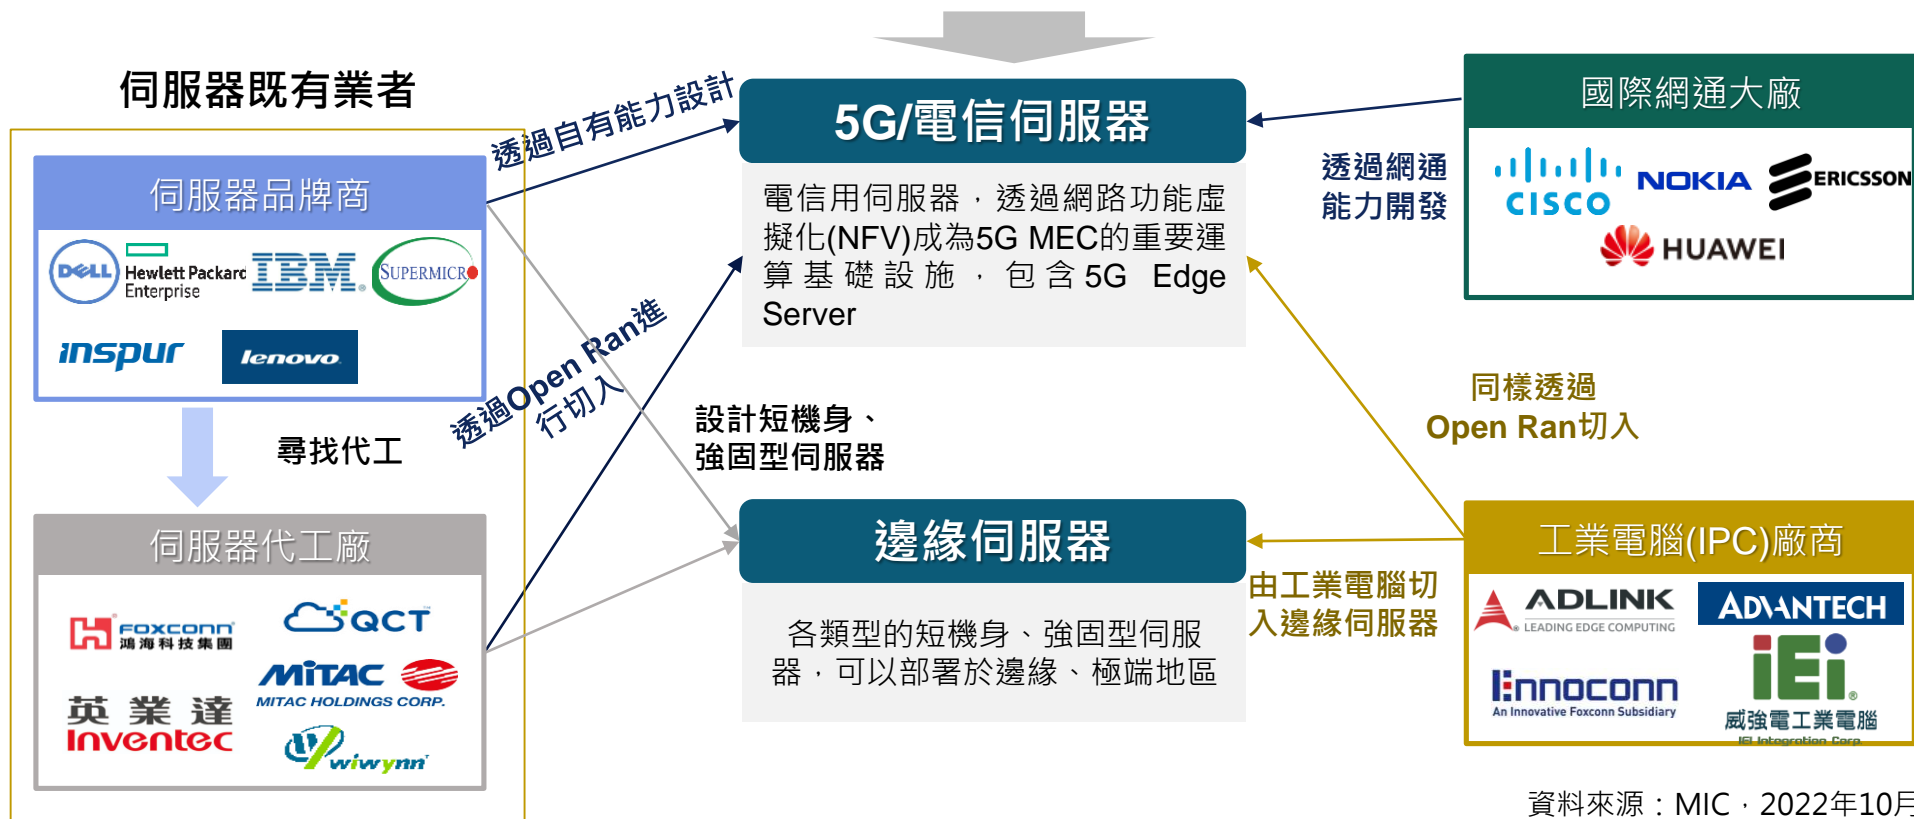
伺服器既有業者

伺服器品牌商

DELL Hewlett Packard Enterprise IBM SUPERMICRO

inspur lenovo

尋找代工

伺服器代工廠

FOXCONN 鴻海科技集團 QCT

MiTAC MITAC HOLDINGS CORP.

英 業 達 Inventec wiwynn

透過自有能力設計

透過Open Ran進行切入

5G/電信伺服器

電信用伺服器，透過網路功能虛擬化(NFV)成為5G MEC的重要運算基礎設施，包含5G Edge Server

設計短機身、強固型伺服器

邊緣伺服器

各類型的短機身、強固型伺服器，可以部署於邊緣、極端地區

國際網通大廠

CISCO NOKIA ERICSSON

HUAWEI

透過網通能力開發

同樣透過Open Ran切入

由工業電腦切入邊緣伺服器

工業電腦(IPC)廠商

ADLINK LEADING EDGE COMPUTING ADVANTECH

Innoconn An Innovative Foxconn Subsidiary iEi 威強電工業電腦 IEI Integration Corp.

資料來源：MIC，2022年10月